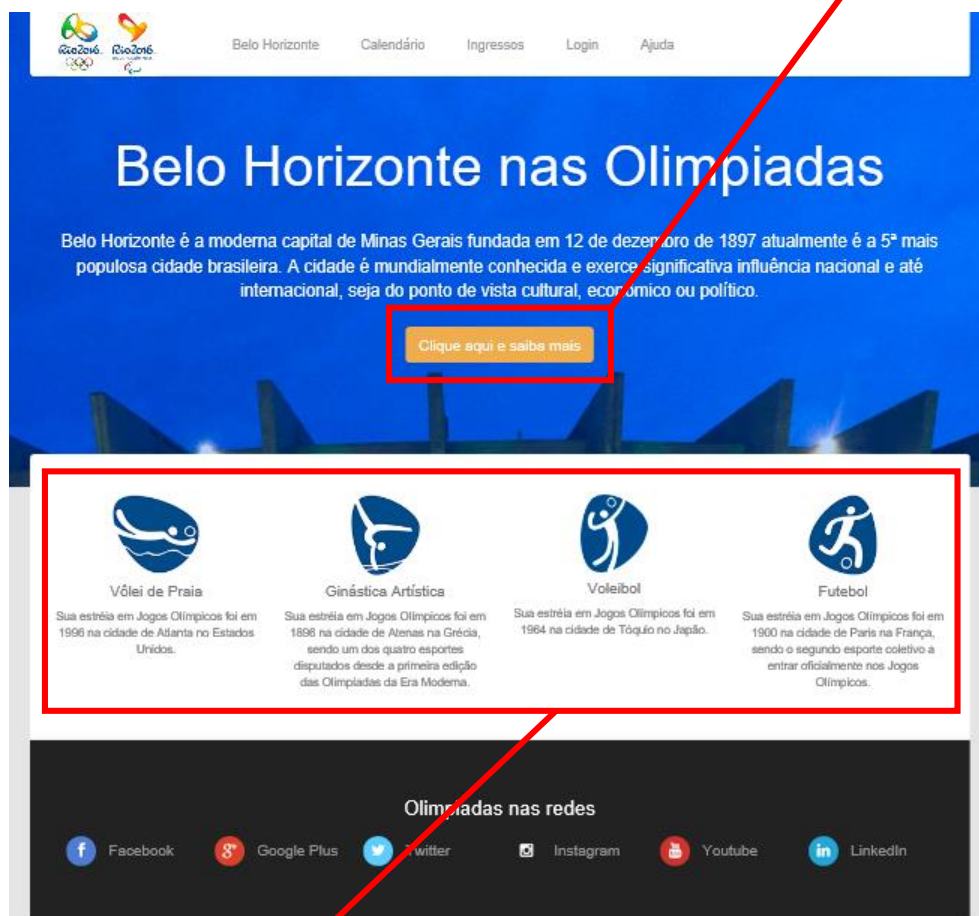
Rio2016 Rio2016

Belo Horizonte Calendário Ingressos Login Ajuda

Belo Horizonte nas Olimpiadas

Belo Horizonte é a moderna capital de Minas Gerais fundada em 12 de dezembro de 1897 atualmente é a 5ª mais populosa cidade brasileira. A cidade é mundialmente conhecida e exerce significativa influência nacional e até internacional, seja do ponto de vista cultural, econômico ou político.

Clique aqui e saiba mais

Vôlei de Praia

Sua estréia em Jogos Olímpicos foi em 1996 na cidade de Atlanta no Estados Unidos.

Ginástica Artística

Sua estréia em Jogos Olímpicos foi em 1896 na cidade de Atenas na Grécia, sendo um dos quatro esportes disputados desde a primeira edição das Olimpíadas da Era Moderna.

Voleibol

Sua estréia em Jogos Olímpicos foi em 1964 na cidade de Tóquio no Japão.

Futebol

Sua estréia em Jogos Olímpicos foi em 1900 na cidade de Paris na França, sendo o segundo esporte coletivo a entrar oficialmente nos Jogos Olímpicos.

Olimpiadas nas redes

Facebook Google Plus Twitter Instagram Youtube LinkedIn